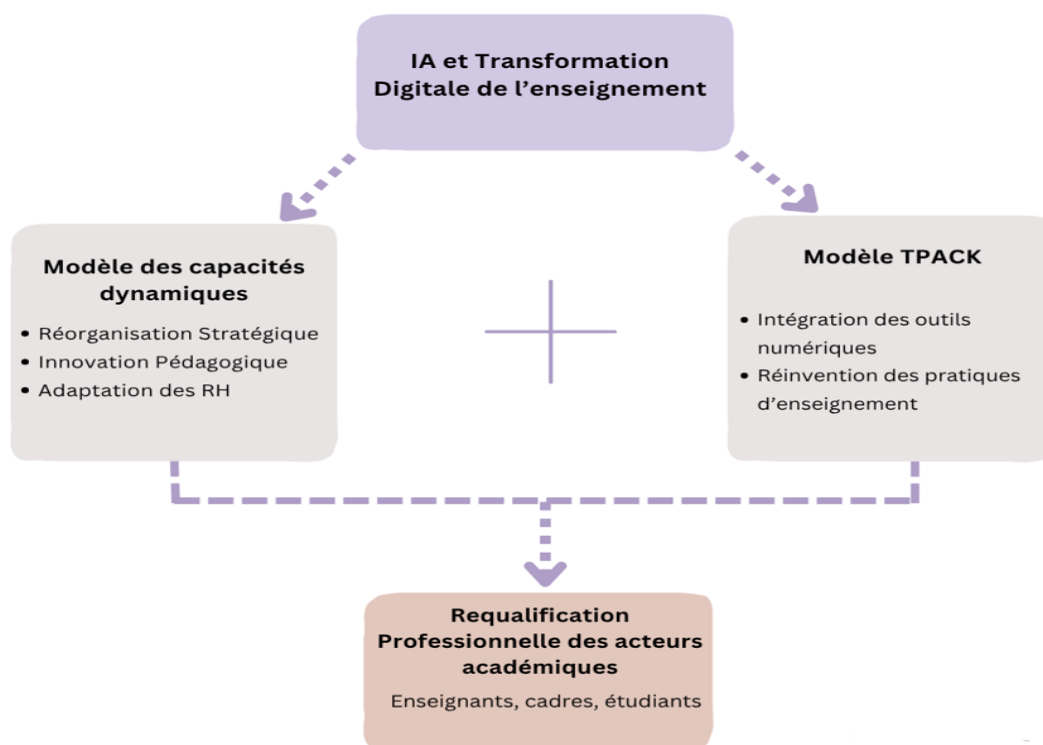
IA et Transformation Digitale de l’enseignement

Modèle des capacités dynamiques

- Réorganisation Stratégique
- Innovation Pédagogique
- Adaptation des RH

Modèle TPACK

- Intégration des outils numériques
- Réinvention des pratiques d’enseignement

Requalification Professionnelle des acteurs académiques

Enseignants, cadres, étudiants